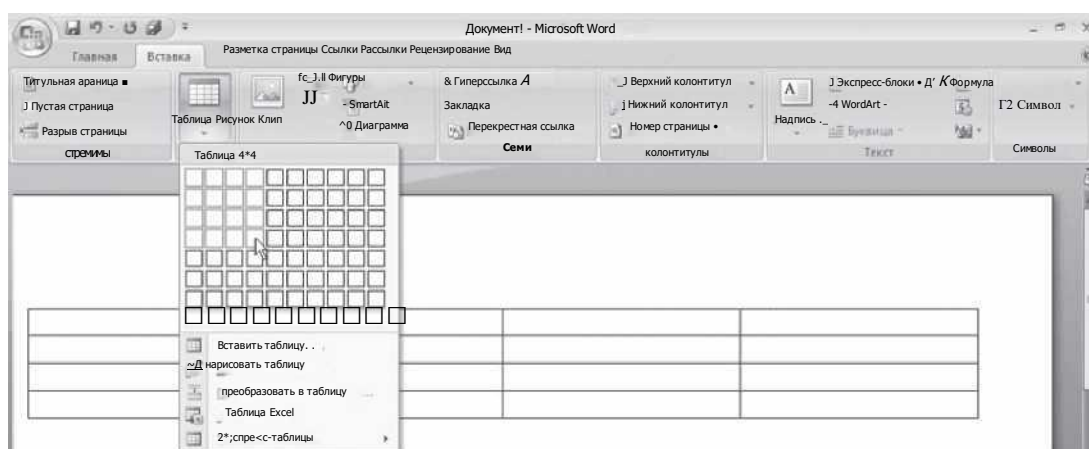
Документ! - Microsoft Word

Главная Вставка Разметка страницы Ссылки Рассылки Рецензирование Вид

Титульная араница ▪
Пустая страница
Разрыв страницы
стремимы

Таблица Рисунок Клип

fc_J.ll Фигуры
JJ - SmartAit
^0 Диаграмма

& Гиперссылка A
Закладка
Перекрестная ссылка
Семи

Верхний колонтитул
Нижний колонтитул
Номер страницы •
колонтитулы

Надпись
J Экспресс-блоки • Д' K Формула
-4 WordArt -
Буквица
Текст

Г2 Символ
Символы

Таблица 4*4

Вставить таблицу. .
~Д нарисовать таблицу
преобразовать в таблицу
Таблица Excel
2*;спре<с-таблицы